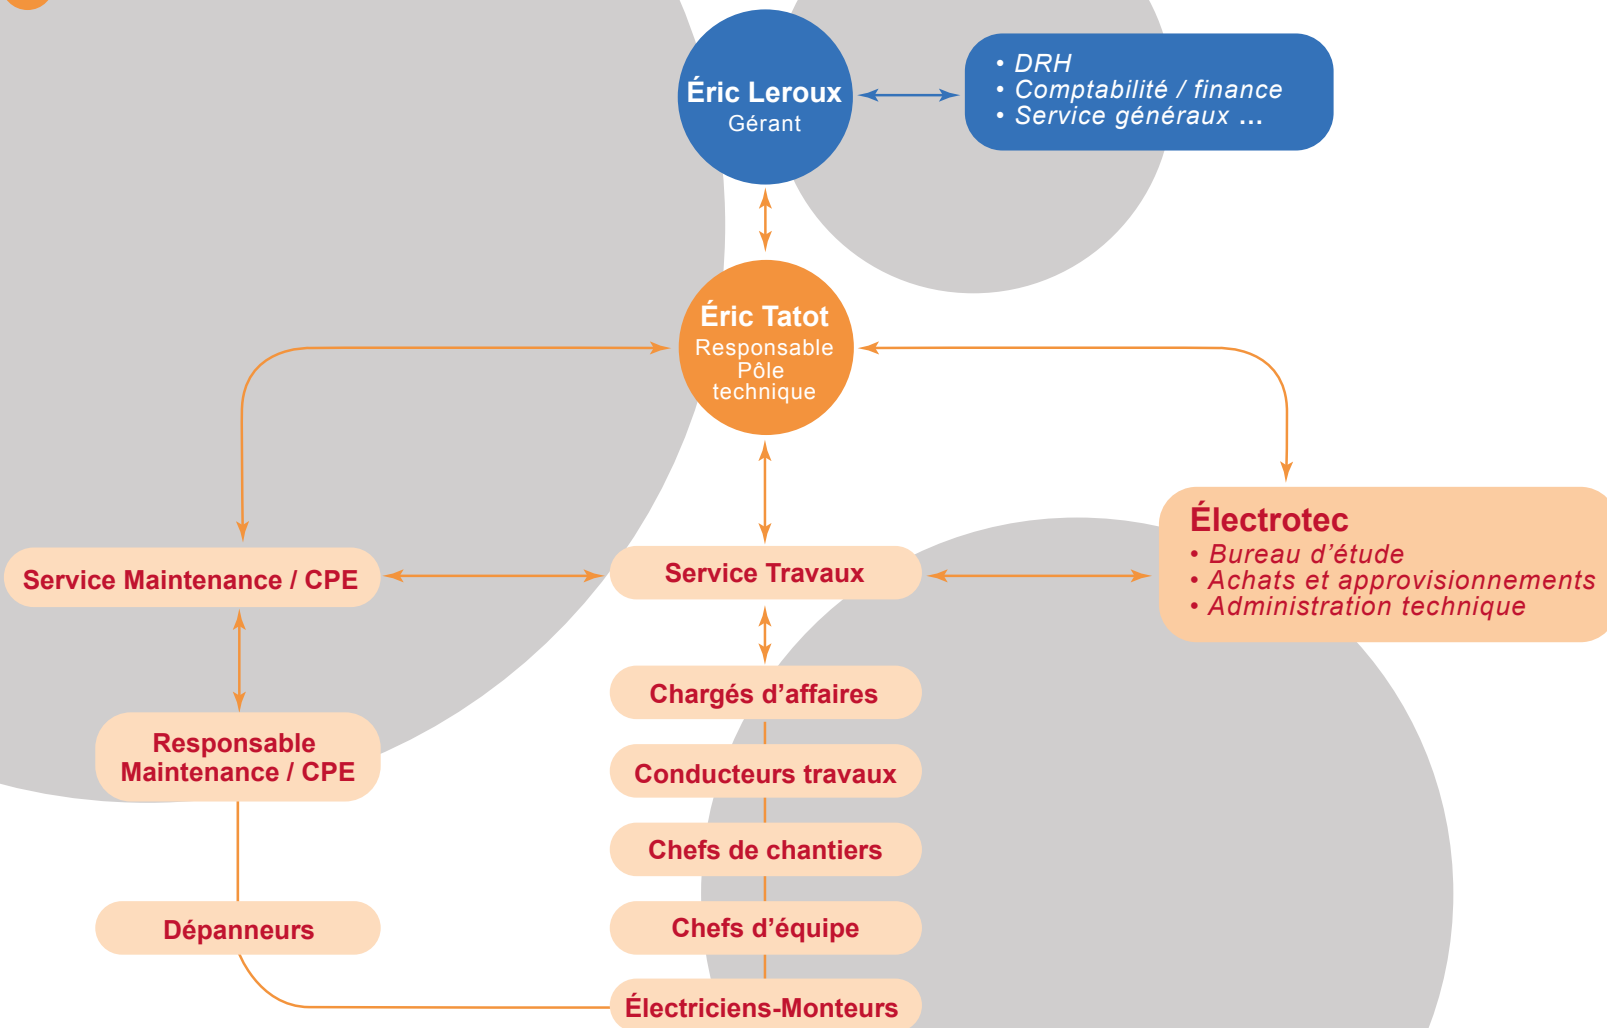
Éric Leroux
Gérant

• DRH
• Comptabilité / finance
• Service généraux ...

Éric Tatot
Responsable Pôle technique

Service Maintenance / CPE

Service Travaux

Électrotec
• Bureau d'étude
• Achats et approvisionnements
• Administration technique

Responsable Maintenance / CPE

Chargés d'affaires

Conducteurs travaux

Chefs de chantiers

Dépanneurs

Chefs d'équipe

Électriciens-Monteurs